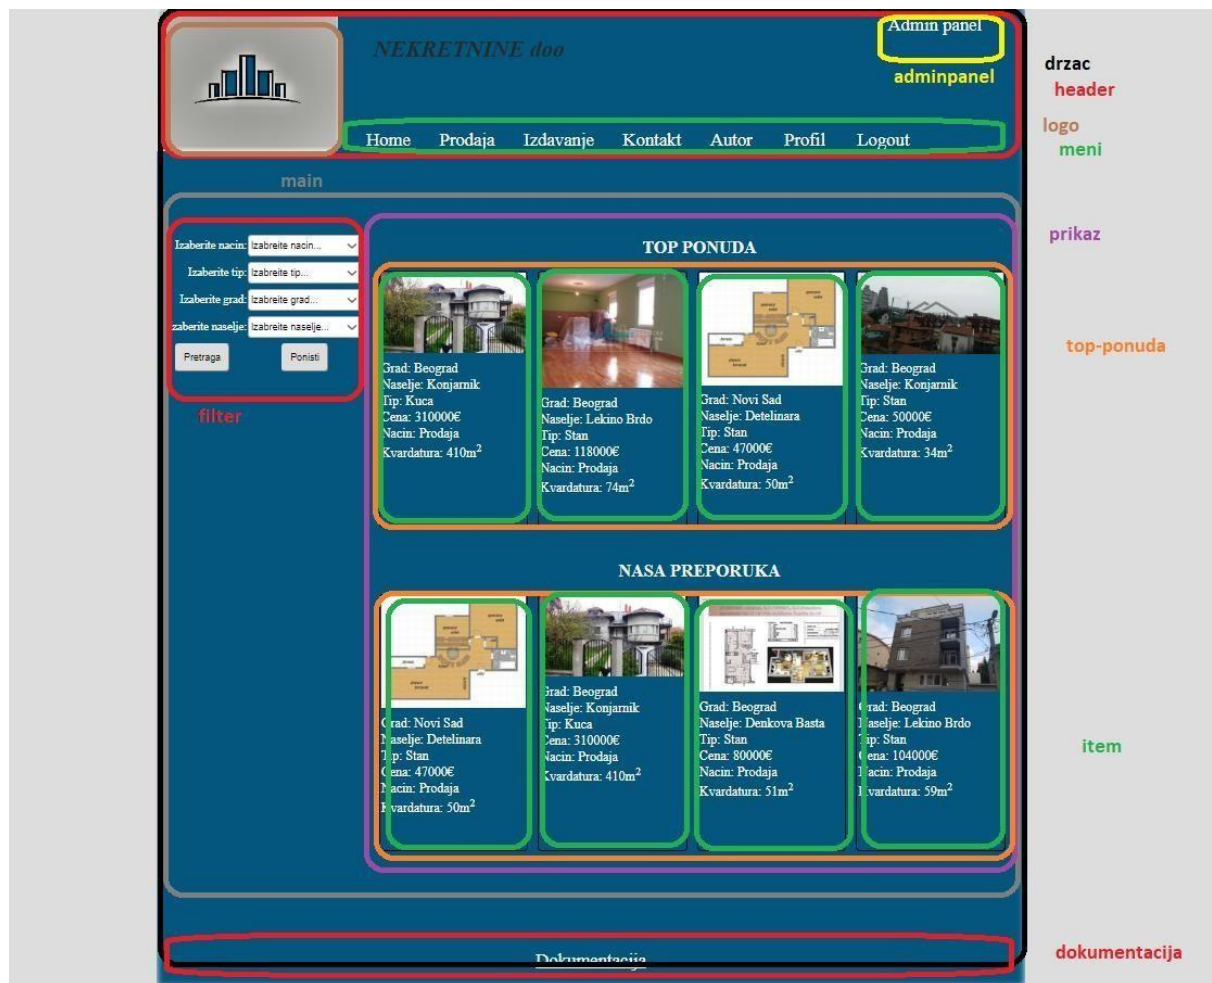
NEKRETNINE doo

Admin panel

adminpanel

drzac

header

logo

meni

Home Prodaja Izdavanje Kontakt Autor Profil Logout

main

prikaz

Izaberite nacin: Izabreite nacin...

Izaberite tip: Izabreite tip...

Izaberite grad: Izabreite grad...

zaberite naselje: Izabreite naselje...

Pretraga Ponisti

filter

TOP PONUDA

top-ponuda

Grad: Beograd
Naselje: Konjarnik
Tip: Kuca
Cena: 310000€
Nacin: Prodaja
Kvardatura: 410m$^2$

Grad: Beograd
Naselje: Lekino Brdo
Tip: Stan
Cena: 118000€
Nacin: Prodaja
Kvardatura: 74m$^2$

Grad: Novi Sad
Naselje: Detelinara
Tip: Stan
Cena: 47000€
Nacin: Prodaja
Kvardatura: 50m$^2$

Grad: Beograd
Naselje: Konjarnik
Tip: Stan
Cena: 50000€
Nacin: Prodaja
Kvardatura: 34m$^2$

NASA PREPORUKA

Grad: Novi Sad
Naselje: Detelinara
Tip: Stan
Cena: 47000€
Nacin: Prodaja
Kvardatura: 50m$^2$

Grad: Beograd
Naselje: Konjarnik
Tip: Kuca
Cena: 310000€
Nacin: Prodaja
Kvardatura: 410m$^2$

Grad: Beograd
Naselje: Denkova Basta
Tip: Stan
Cena: 80000€
Nacin: Prodaja
Kvardatura: 51m$^2$

Grad: Beograd
Naselje: Lekino Brdo
Tip: Stan
Cena: 104000€
Nacin: Prodaja
Kvardatura: 59m$^2$

item

Dokumentacija

dokumentacija